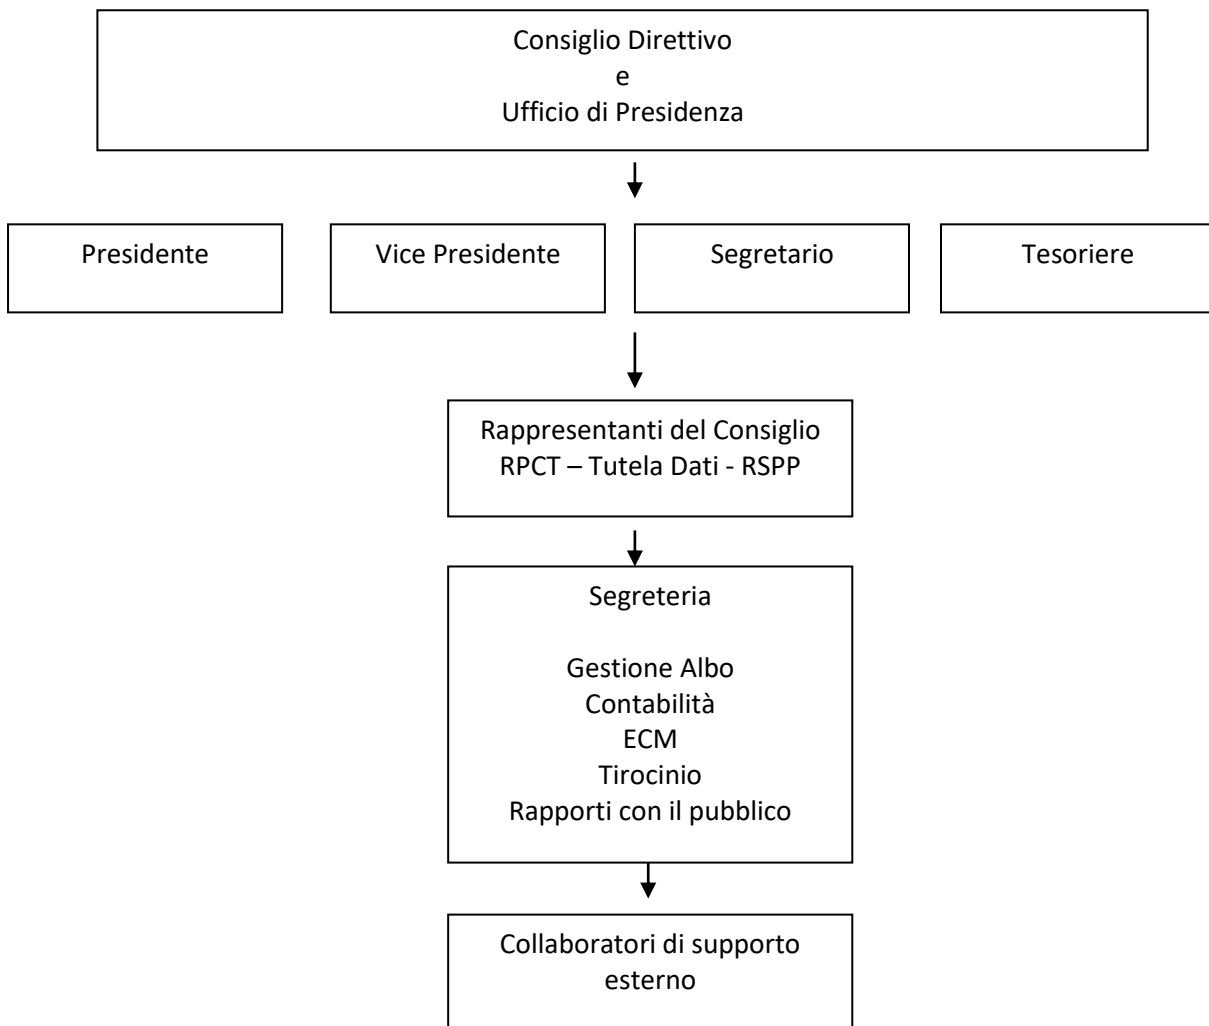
Consiglio Direttivo
e
Ufficio di Presidenza

Presidente

Vice Presidente

Segretario

Tesoriere

Rappresentanti del Consiglio
RPCT – Tutela Dati - RSPP

Segreteria

Gestione Albo
Contabilità
ECM
Tirocinio
Rapporti con il pubblico

Collaboratori di supporto esterno